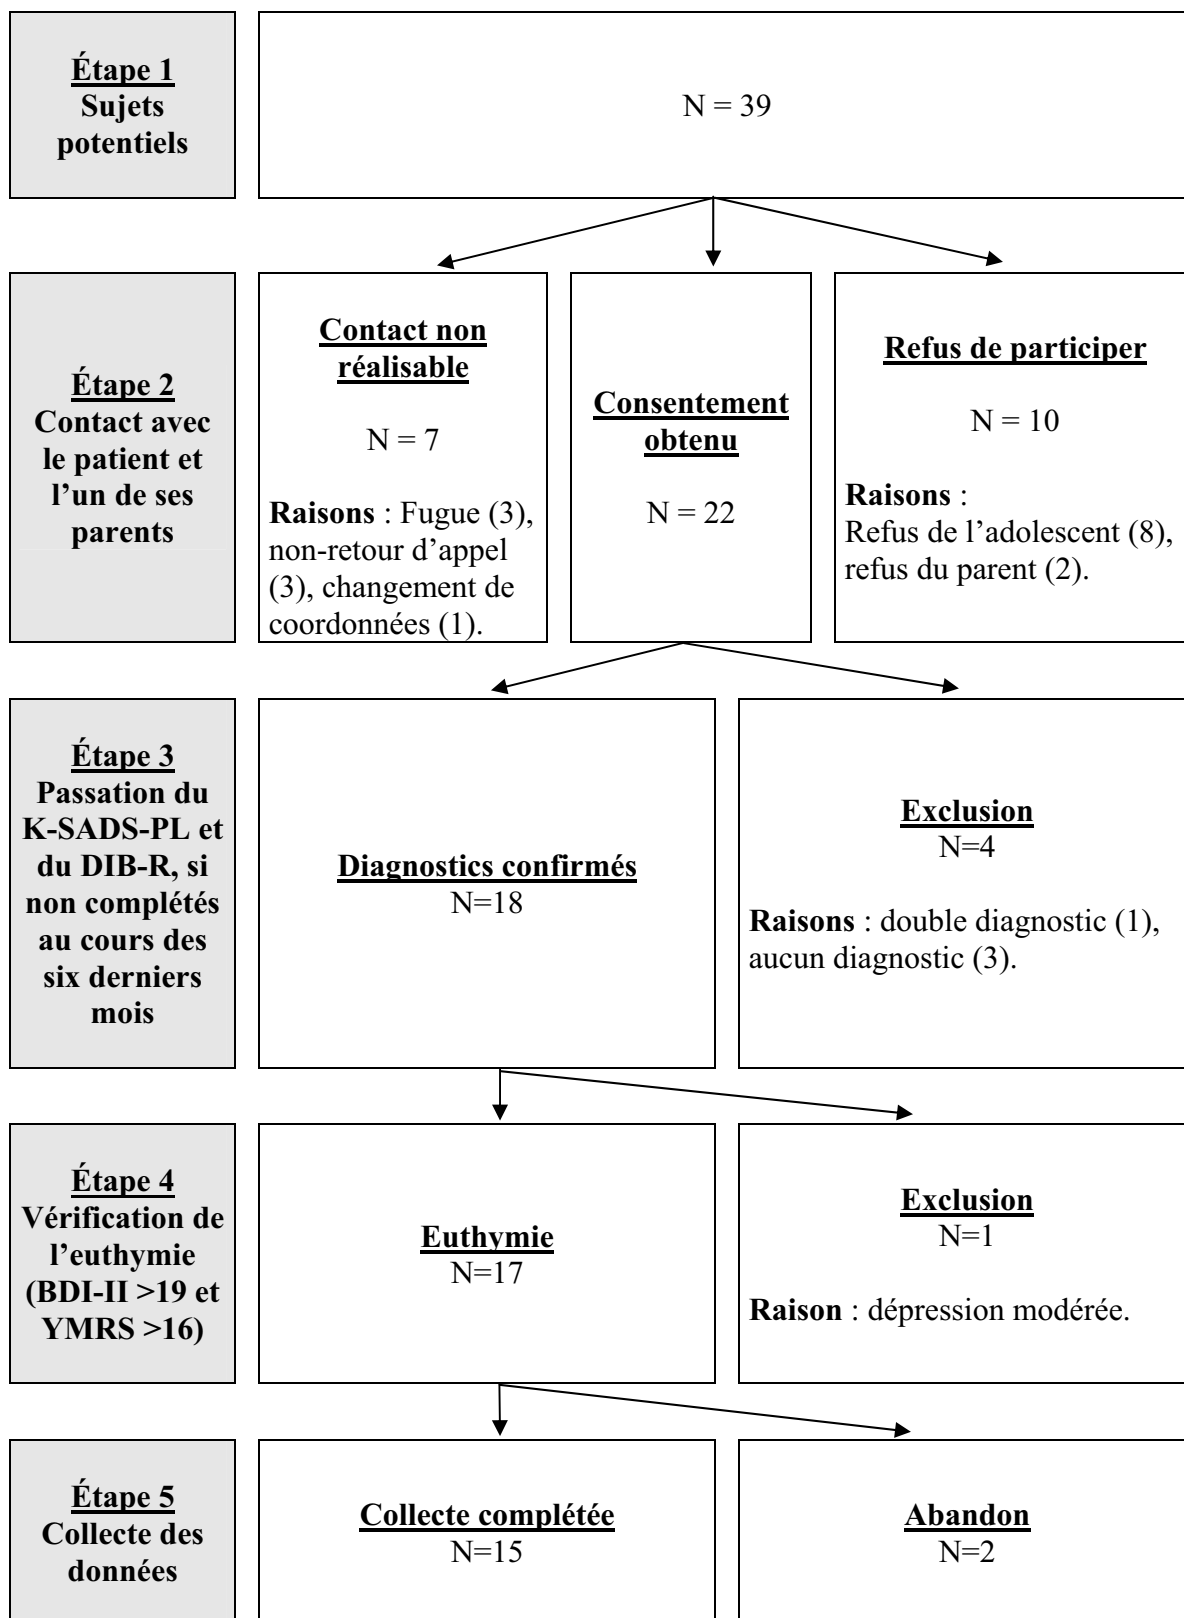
Étape 1
Sujets potentiels

N = 39

Étape 2
Contact avec le patient et l'un de ses parents

Contact non réalisable

N = 7

Raisons : Fugue (3), non-retour d'appel (3), changement de coordonnées (1).

Consentement obtenu

N = 22

Refus de participer

N = 10

Raisons :
Refus de l'adolescent (8), refus du parent (2).

Étape 3
Passation du K-SADS-PL et du DIB-R, si non complétés au cours des six derniers mois

Diagnostics confirmés
N=18

Exclusion
N=4

Raisons : double diagnostic (1), aucun diagnostic (3).

Étape 4
Vérification de l'euthymie (BDI-II >19 et YMRS >16)

Euthymie
N=17

Exclusion
N=1

Raison : dépression modérée.

Étape 5
Collecte des données

Collecte complétée
N=15

Abandon
N=2